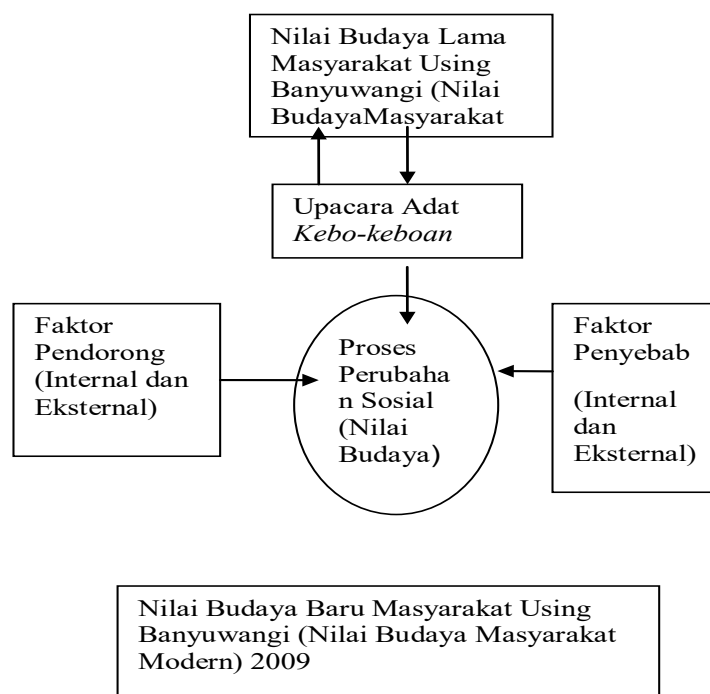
Nilai Budaya Lama Masyarakat Using Banyuwangi (Nilai BudayaMasyarakat

Upacara Adat *Kebo-keboan*

Faktor Pendorong (Internal dan Eksternal)

Proses Perubahan Sosial (Nilai Budaya)

Faktor Penyebab

(Internal dan Eksternal)

Nilai Budaya Baru Masyarakat Using Banyuwangi (Nilai Budaya Masyarakat Modern) 2009